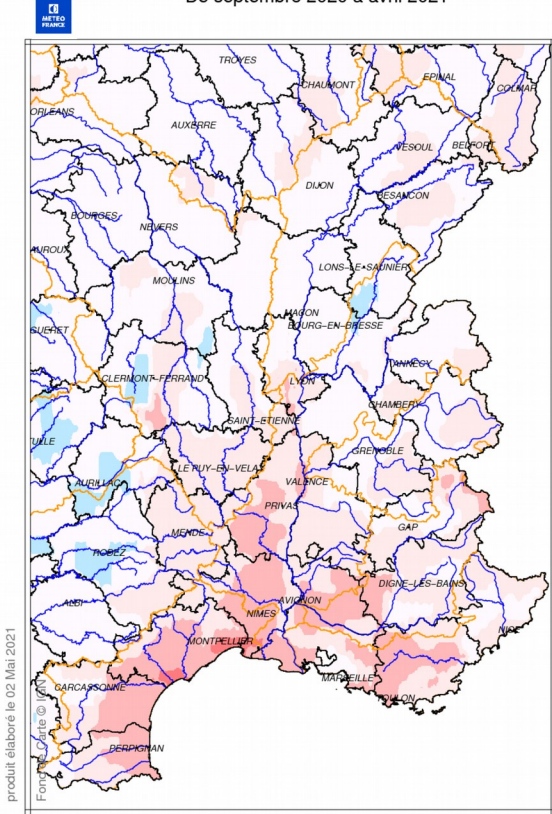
METEO FRANCE

De septembre 2020 à avril 2021

TROYES
CHAUMONT
EPINAL
COLMAR
ORLEANS
AUXERRE
VESOUL
BELFORT
DIJON
BESANCON
BOURGES
NEVERS
AUROUX
LONS-LE-SAUNIER
MOULINS
MACON
BOURG-EN-BRESSE
GUERET
ANNECY
CLERMONT-FERRAND
LYON
CHAMBERY
SAINT-ETIENNE
TULLE
GRENOBLE
LE PUY-EN-VELAY
VALENCE
AURILLAC
PRIVAS
GAP
MENDE
RODEZ
DIGNE-LES-BAINS
ALBI
NIMES
AVIGNON
NICE
MONTPELLIER
CARCASSONNE
MARSEILLE
TOULON
PERPIGNAN

produit élaboré le 02 Mai 2021
Fond de Carte © IGN